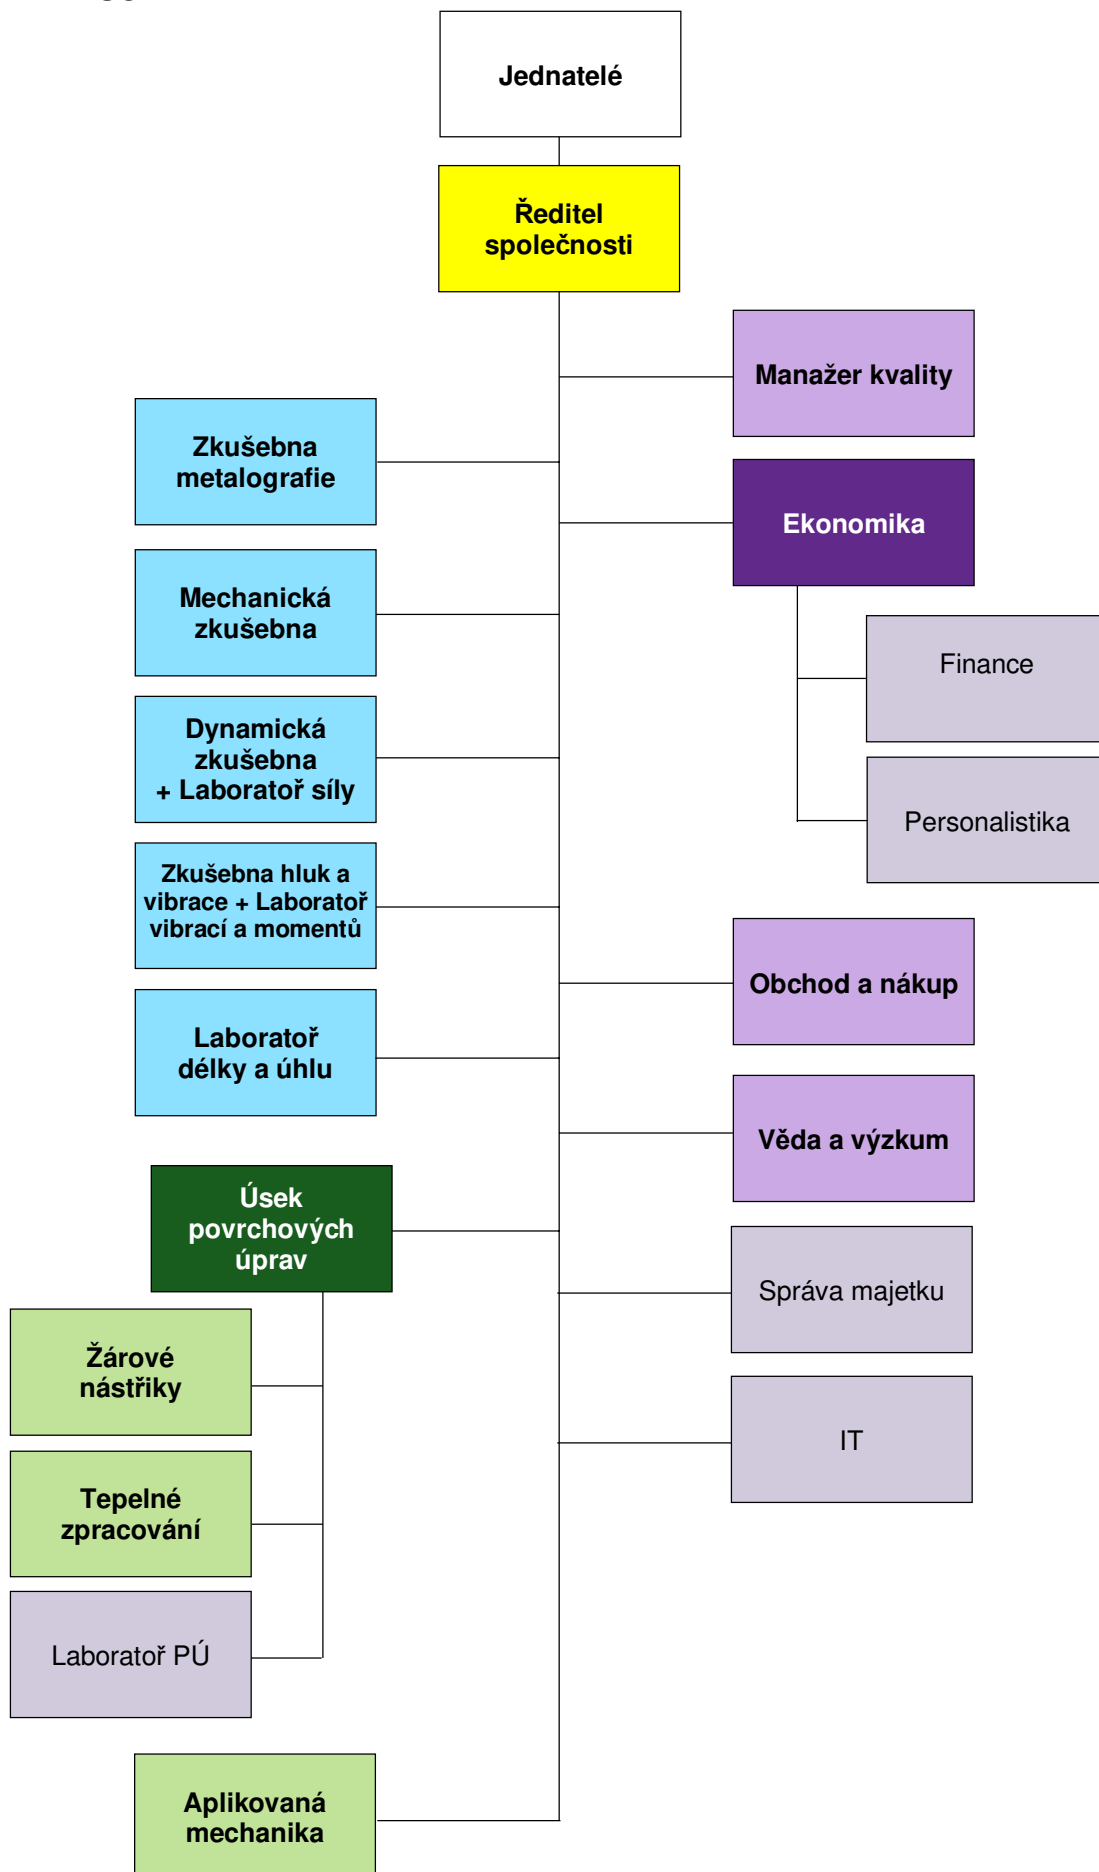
Jednatelé

Ředitel společnosti

Manažer kvality

Zkušebna metalografie

Ekonomika

Mechanická zkušebna

Finance

Dynamická zkušebna + Laboratoř síly

Personalistika

Zkušebna hluk a vibrace + Laboratoř vibrací a momentů

Obchod a nákup

Laboratoř délky a úhlu

Věda a výzkum

Úsek povrchových úprav

Správa majetku

Žárové nástřiky

IT

Tepelné zpracování

Laboratoř PÚ

Aplikovaná mechanika